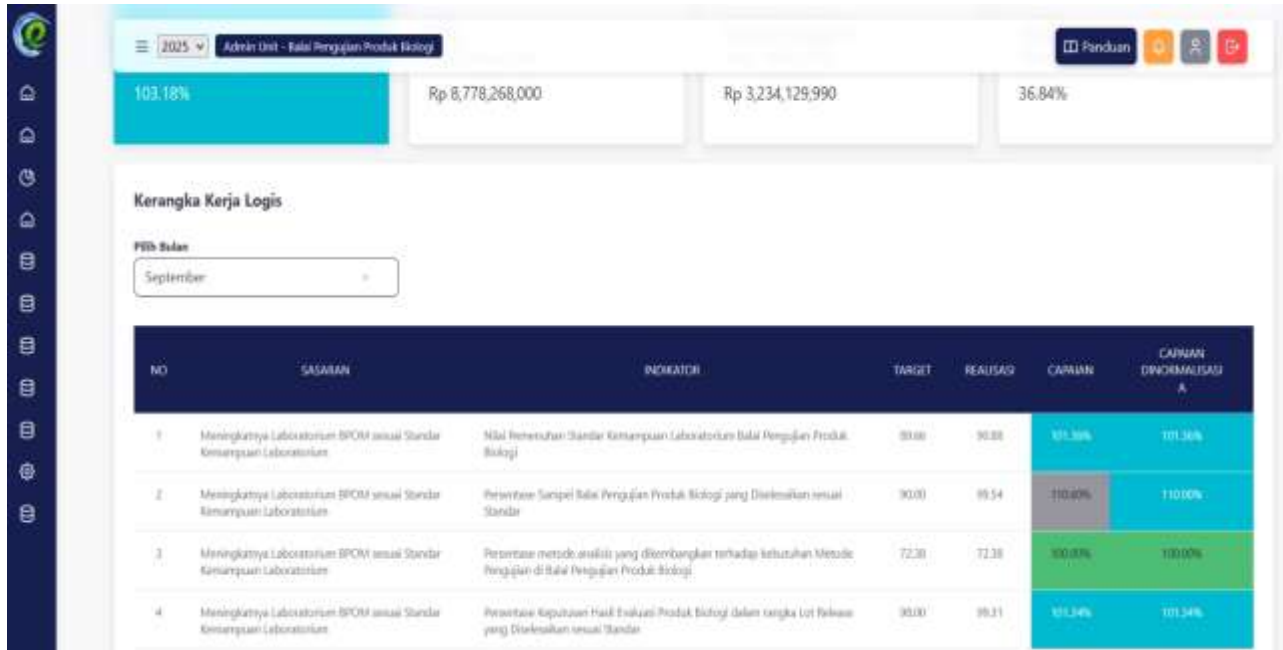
2025 Admin Unit - Balai Pengujian Produk Biologi

Panduan

103.18%

Rp 8,778,268,000

Rp 3,234,129,990

36.84%

Kerangka Kerja Logis

Pilih Bulan

September

| NO | SASARAN | INDIKATOR | TARGET | REALISASI | CAPAIAN | CAPAIAN DINORMALISASI A |
|---|---|---|---|---|---|---|
| 1 | Meningkatnya Laboratorium BPOM sesuai Standar Kemampuan Laboratorium | Nilai Pemenuhan Standar Kemampuan Laboratorium Balai Pengujian Produk Biologi | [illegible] | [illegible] | 101.36% | 101.36% |
| 2 | Meningkatnya Laboratorium BPOM sesuai Standar Kemampuan Laboratorium | Persentase Sampel Balai Pengujian Produk Biologi yang Diselesaikan sesuai Standar | 90.00 | 99.54 | 110.60% | 110.00% |
| 3 | Meningkatnya Laboratorium BPOM sesuai Standar Kemampuan Laboratorium | Persentase metode analisis yang dikembangkan terhadap kebutuhan Metode Pengujian di Balai Pengujian Produk Biologi | 72.38 | 72.38 | 100.00% | 100.00% |
| 4 | Meningkatnya Laboratorium BPOM sesuai Standar Kemampuan Laboratorium | Persentase Keputusan Hasil Evaluasi Produk Biologi dalam rangka Lot Release yang Diselesaikan sesuai Standar | 98.00 | 99.31 | 101.34% | 101.34% |